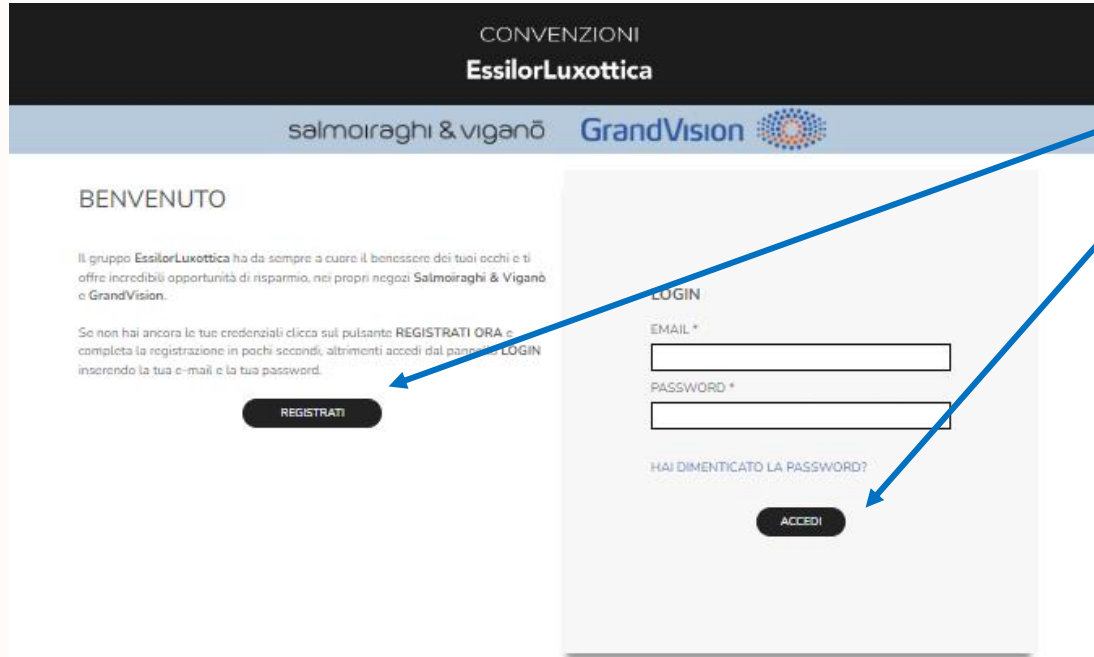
CONVENZIONI
EssilorLuxottica

salmoiraghi & viganò GrandVision

BENVENUTO

Il gruppo EssilorLuxottica ha da sempre a cuore il benessere dei tuoi occhi e ti offre incredibili opportunità di risparmio, nei propri negozi Salmoiraghi & Viganò e GrandVision.

Se non hai ancora le tue credenziali clicca sul pulsante REGISTRATI ORA e completa la registrazione in pochi secondi, altrimenti accedi dal pannello LOGIN inserendo la tua e-mail e la tua password.

REGISTRATI

LOGIN

EMAIL *

PASSWORD *

HAI DIMENTICATO LA PASSWORD?

ACCEDI